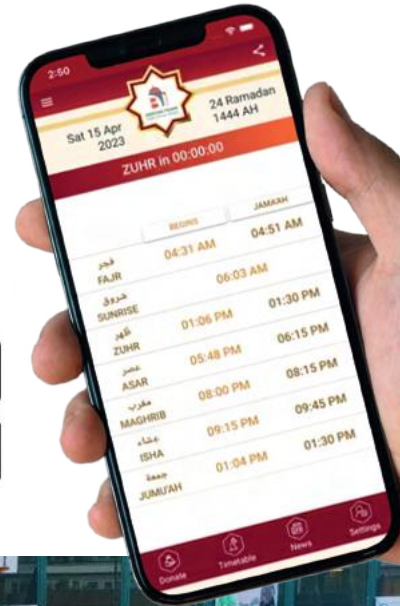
2:50

Sat 15 Apr 2023

24 Ramadan 1444 AH

ZUHR in 00:00:00

| | BEGINS | JAMAAH |
|---|---|---|
| فجر FAJR | 04:31 AM | 04:51 AM |
| شروق SUNRISE | 06:03 AM | |
| ظهر ZUHR | 01:06 PM | 01:30 PM |
| عصر ASAR | 05:48 PM | 06:15 PM |
| مغرب MAGHRIB | 08:00 PM | 08:15 PM |
| عشاء ISHA | 09:15 PM | 09:45 PM |
| جمعة JUMU'AH | 01:04 PM | 01:30 PM |

Donate
Timetable
News
Settings